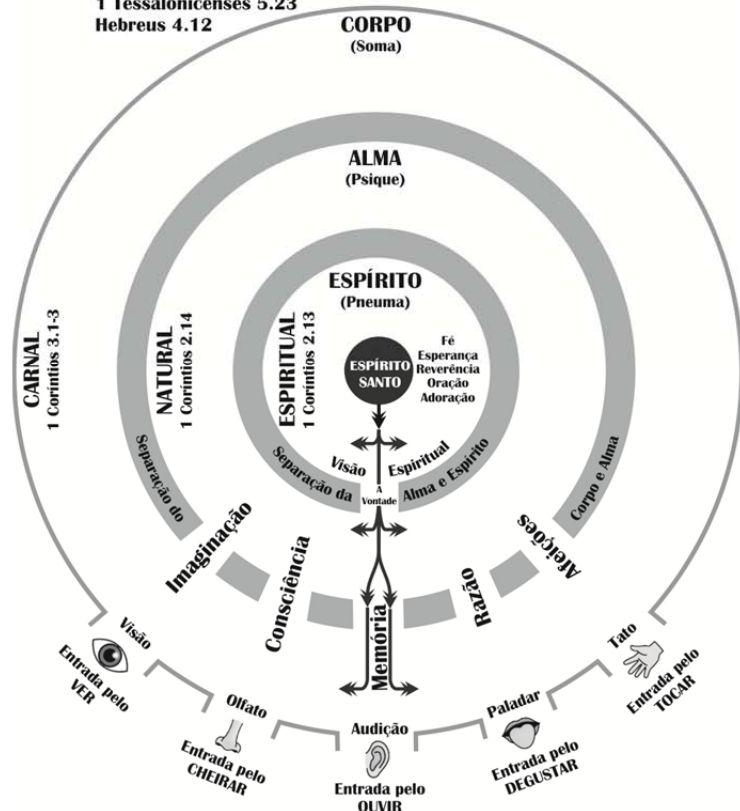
1 Tessalonicenses 5.23
Hebreus 4.12

CORPO
(Soma)

ALMA
(Psique)

ESPÍRITO
(Pneuma)

CARNAL
1 Coríntios 3.1-3

NATURAL
1 Coríntios 2.14

ESPIRITUAL
1 Coríntios 2.13

ESPÍRITO SANTO

Fé
Esperança
Reverência
Oração
Adoração

Visão Espiritual

A Vontade

Separação da Alma e Espírito

Separação do Corpo e Alma

Imaginação

Consciência

Memória

Razão

Afeições

Visão
Entrada pelo VER

Olfato
Entrada pelo CHEIRAR

Audição
Entrada pelo OUVIR

Paladar
Entrada pelo DEGUSTAR

Tato
Entrada pelo TOCAR